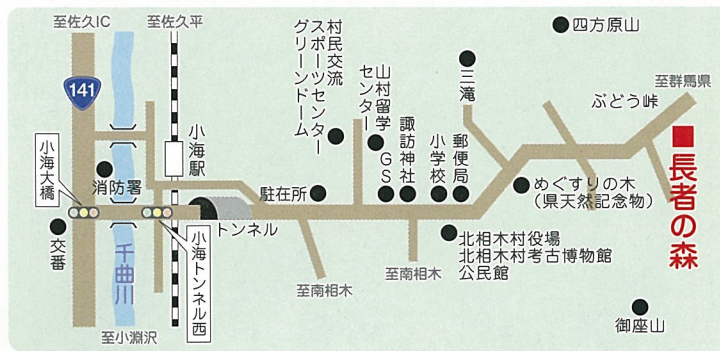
至佐久IC
至佐久平
141
村民交流スポーツセンター
グリーンドーム
山村留学センター
四方原山
三滝
至群馬県
ぶどう峠
小海駅
諏訪神社
小学校
郵便局
GS
小海大橋
消防署
駐在所
長者の森
めぐすりの木
（県天然記念物）
トンネル
交番
千曲川
小海トンネル西
北相木村役場
北相木村考古博物館
公民館
至南相木
至南相木
至小淵沢
御座山